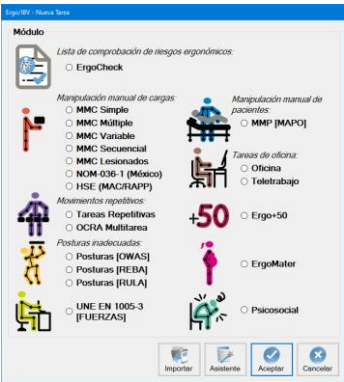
Ergo/IBV - Nueva Tarea

Módulo

Lista de comprobación de riesgos ergonómicos:
ErgoCheck

Manipulación manual de cargas:
MMC Simple
MMC Múltiple
MMC Variable
MMC Secuencial
MMC Lesionados
NOM-036-1 (México)
HSE (MAC/RAPP)

Manipulación manual de pacientes:
MMP [MAPO]

Tareas de oficina:
Oficina
Teletrabajo

Movimientos repetitivos:
Tareas Repetitivas
OCRA Multitarea

+50
Ergo+50

Posturas inadecuadas:
Posturas [OWAS]
Posturas [REBA]
Posturas [RULA]

ErgoMater

UNE EN 1005-3 [FUERZAS]

Psicosocial

Importar
Asistente
Aceptar
Cancelar